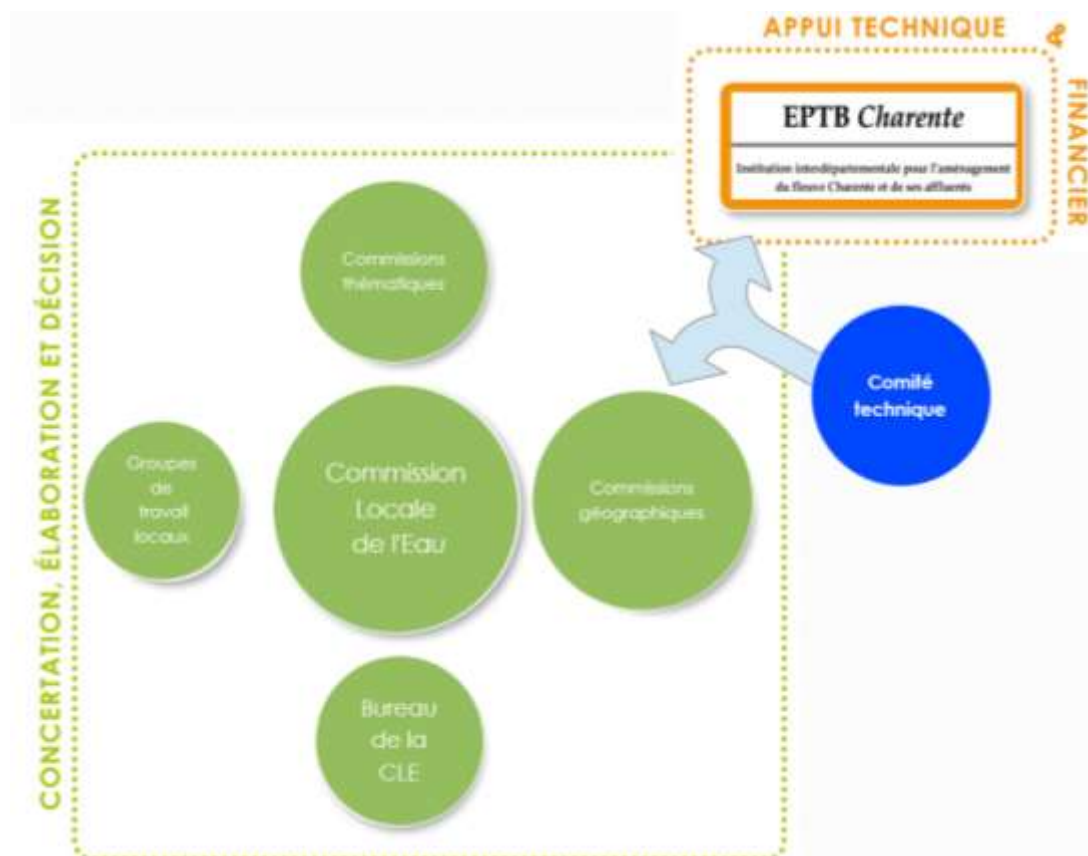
APPUI TECHNIQUE & FINANCIER

EPTB Charente

Institution interdépartementale pour l'aménagement du fleuve Charente et de ses affluents

CONCERTATION, ÉLABORATION ET DÉCISION

Commissions thématiques

Groupes de travail locaux

Commission Locale de l'Eau

Commissions géographiques

Bureau de la CLE

Comité technique